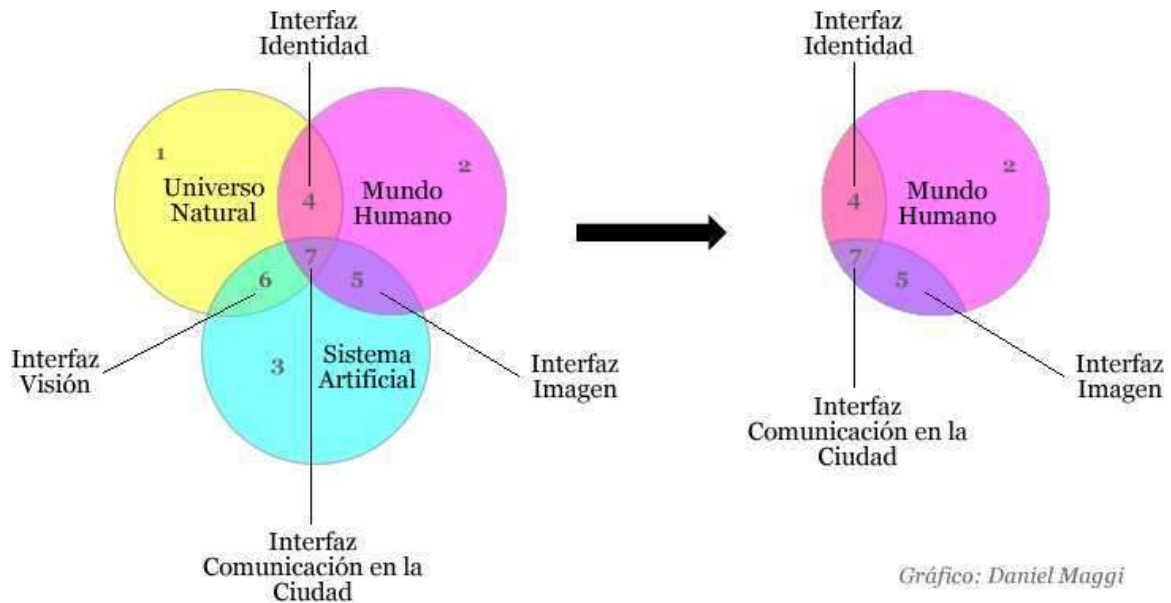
Interfaz Identidad

1

Universo Natural

2

Mundo Humano

4

7

6

5

3

Sistema Artificial

Interfaz Visión

Interfaz Imagen

Interfaz Comunicación en la Ciudad

Interfaz Identidad

2

Mundo Humano

4

7

5

Interfaz Imagen

Interfaz Comunicación en la Ciudad

Gráfico: Daniel Maggi